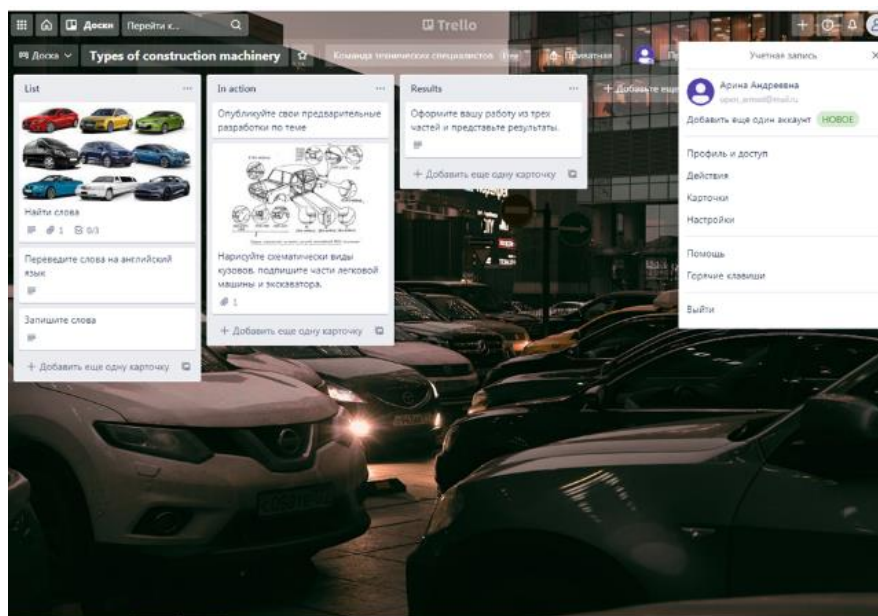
Доски Перейти к...

Trello

Доска Types of construction machinery Команда технических специалистов Приватная

+ Добавьте еще

List

Найти слова

1 0/3

Переведите слова на английский язык

Запишите слова

+ Добавить еще одну карточку

In action

Опубликуйте свои предварительные разработки по теме

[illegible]

Нарисуйте схематически виды кузовов, подпишите части легковой машины и экскаватора.

1

+ Добавить еще одну карточку

Results

Оформите вашу работу из трех частей и представьте результаты.

+ Добавить еще одну карточку

Учетная запись

Арина Андреевна

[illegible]@mail.ru

Добавить еще один аккаунт НОВОЕ

Профиль и доступ

Действия

Карточки

Настройки

Помощь

Горячие клавиши

Выйти